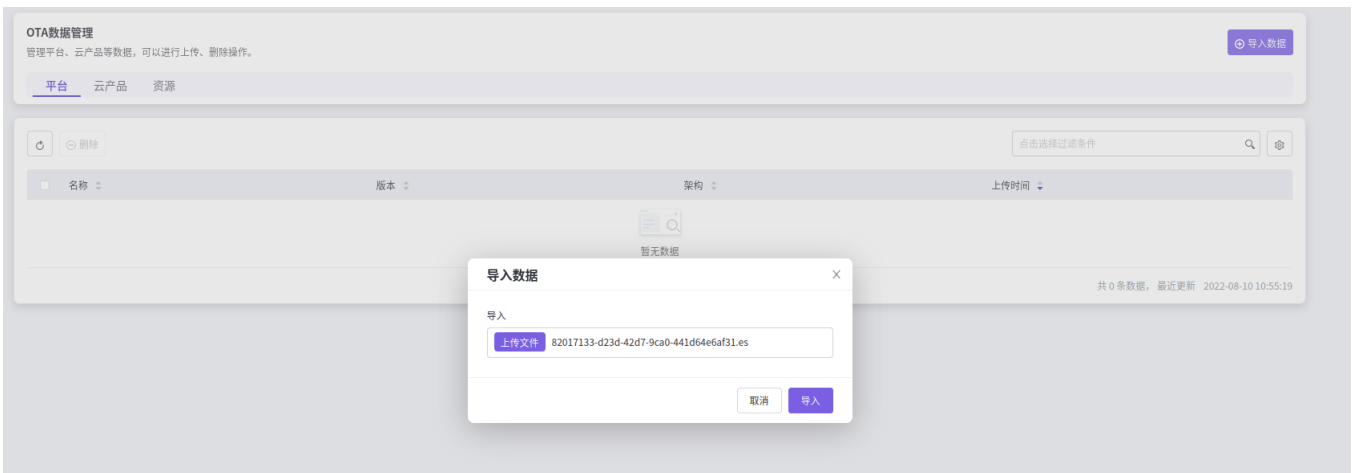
OTA数据管理

管理平台、云产品等数据，可以进行上传、删除操作。

⊕ 导入数据

平台 云产品 资源

删除

点击选择过滤条件

| 名称 | 版本 | 架构 | 上传时间 |
|---|---|---|---|

暂无数据

共 0 条数据，最近更新 2022-08-10 10:55:19

导入数据

导入

上传文件 82017133-d23d-42d7-9ca0-441d64e6af31.es

取消 导入